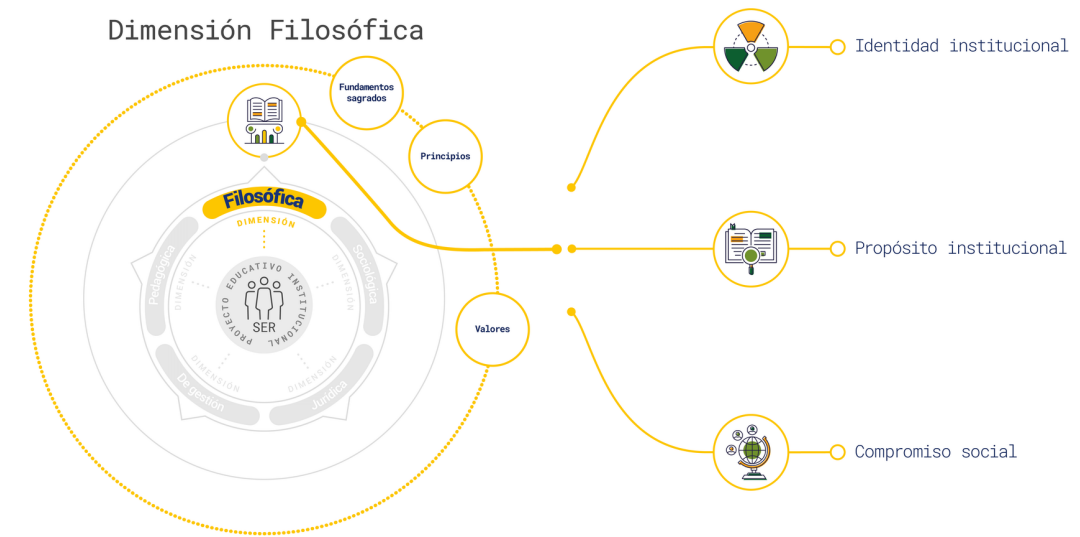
Dimensión Filosófica

Fundamentos sagrados

Principios

Valores

Filosófica
DIMENSIÓN

Pedagógica
DIMENSIÓN

Sociológica
DIMENSIÓN

De gestión
DIMENSIÓN

Jurídica
DIMENSIÓN

PROYECTO EDUCATIVO INSTITUCIONAL
SER

Identidad institucional

Propósito institucional

Compromiso social